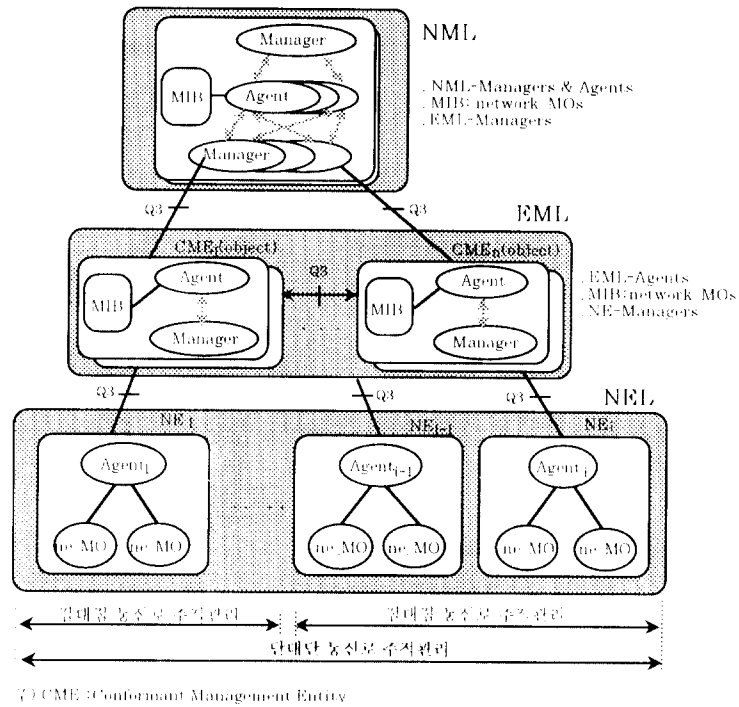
NML

Manager

MIB

Agent

Manager

. NML-Managers & Agents
. MIB: network MOs
. EML-Managers

Q3

Q3

EML

CME1(object)

CMEn(object)

MIB

Agent

Manager

Q3

MIB

Agent

Manager

. EML-Agents
. MIB: network MOs
. NE-Managers

Q3

Q3

Q3

NEL

NE1

NEi-1

NEi

Agent1

Agenti-1

Agenti

ne_MO

ne_MO

ne_MO

ne_MO

ne_MO

ne_MO

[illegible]

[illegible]

단대단 통신로 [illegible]

(*) CME : Conformant Management Entity